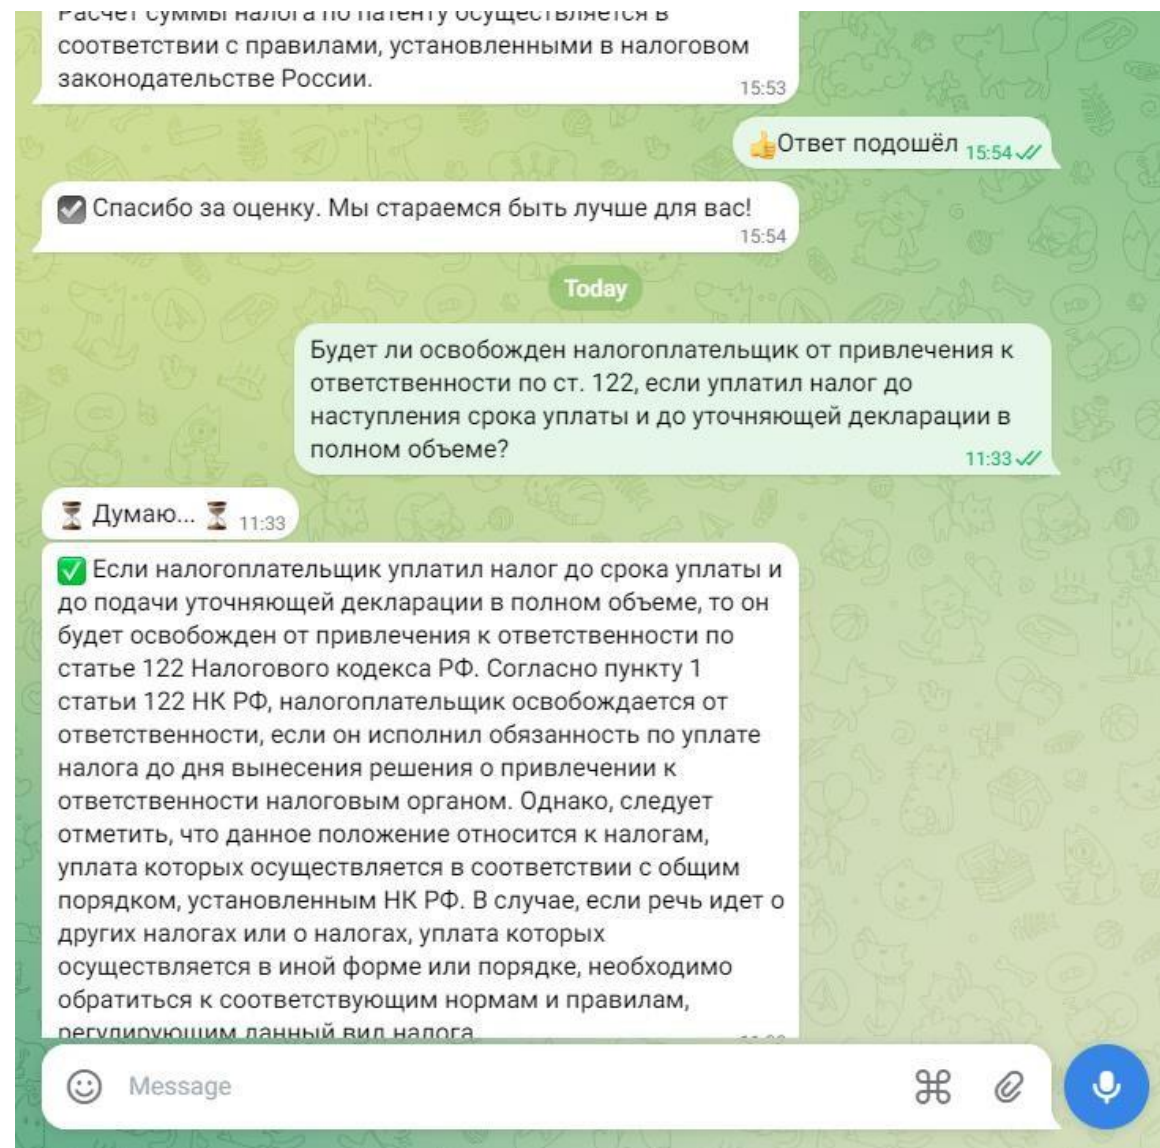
Расчет суммы налога по патенту осуществляется в соответствии с правилами, установленными в налоговом законодательстве России.
15:53

👍Ответ подошёл 15:54

✅ Спасибо за оценку. Мы стараемся быть лучше для вас!
15:54

Today

Будет ли освобожден налогоплательщик от привлечения к ответственности по ст. 122, если уплатил налог до наступления срока уплаты и до уточняющей декларации в полном объеме?
11:33

⌛ Думаю... ⌛ 11:33

✅ Если налогоплательщик уплатил налог до срока уплаты и до подачи уточняющей декларации в полном объеме, то он будет освобожден от привлечения к ответственности по статье 122 Налогового кодекса РФ. Согласно пункту 1 статьи 122 НК РФ, налогоплательщик освобождается от ответственности, если он исполнил обязанность по уплате налога до дня вынесения решения о привлечении к ответственности налоговым органом. Однако, следует отметить, что данное положение относится к налогам, уплата которых осуществляется в соответствии с общим порядком, установленным НК РФ. В случае, если речь идет о других налогах или о налогах, уплата которых осуществляется в иной форме или порядке, необходимо обратиться к соответствующим нормам и правилам, регулирующим данный вид налога.

Message